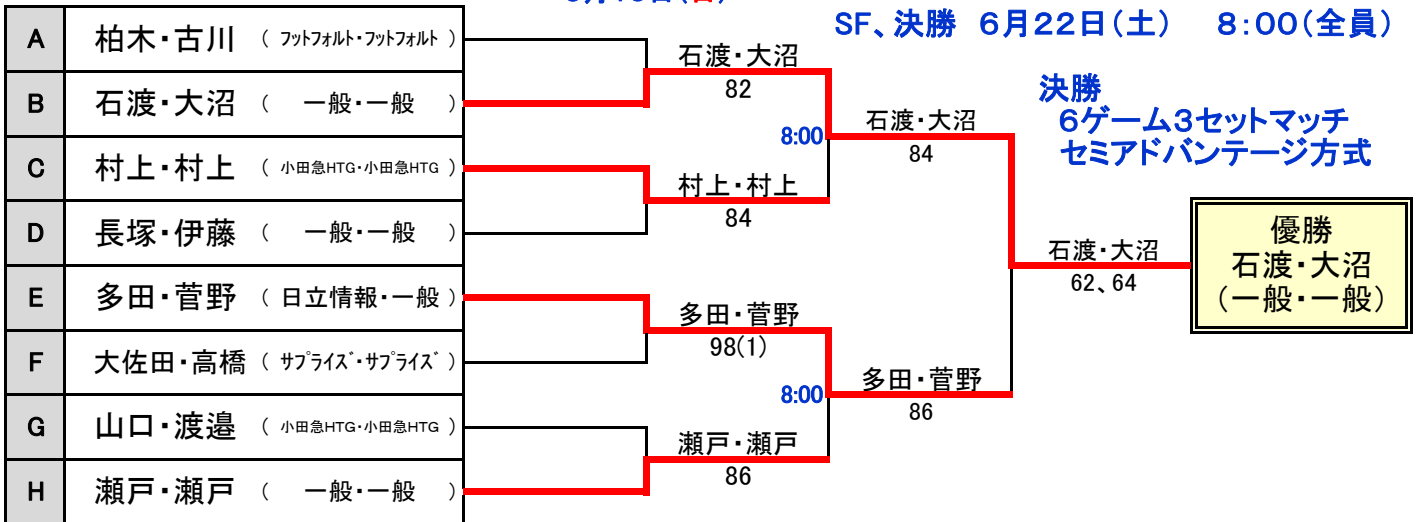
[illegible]

SF、決勝　6月22日（土）　8:00（全員）

決勝
6ゲーム3セットマッチ
セミアドバンテージ方式

| | | |
|---|---|---|
| A | 柏木・古川 | （ フットフォルト・フットフォルト ） |
| B | 石渡・大沼 | （ 一般・一般 ） |
| C | 村上・村上 | （ 小田急HTG・小田急HTG ） |
| D | 長塚・伊藤 | （ 一般・一般 ） |
| E | 多田・菅野 | （ 日立情報・一般 ） |
| F | 大佐田・高橋 | （ ｻﾌﾟﾗｲｽﾞ・ｻﾌﾟﾗｲｽﾞ ） |
| G | 山口・渡邉 | （ 小田急HTG・小田急HTG ） |
| H | 瀬戸・瀬戸 | （ 一般・一般 ） |

石渡・大沼
82

村上・村上
84

多田・菅野
98(1)

瀬戸・瀬戸
86

8:00
石渡・大沼
84

8:00
多田・菅野
86

石渡・大沼
62、64

優勝
石渡・大沼
（一般・一般）